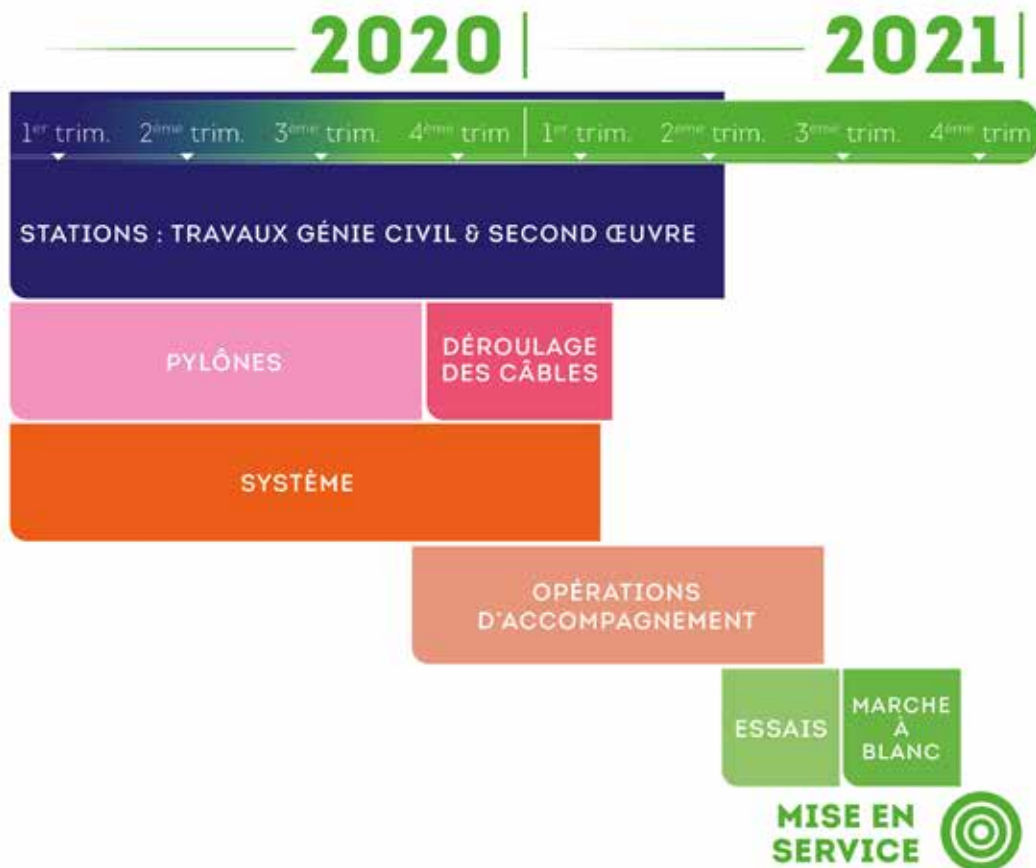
2020 | 2021 |

1$^{er}$ trim. 2$^{ème}$ trim. 3$^{ème}$ trim. 4$^{ème}$ trim 1$^{er}$ trim. 2$^{ème}$ trim. 3$^{ème}$ trim. 4$^{ème}$ trim

STATIONS : TRAVAUX GÉNIE CIVIL & SECOND ŒUVRE

PYLÔNES

DÉROULAGE DES CÂBLES

SYSTÈME

OPÉRATIONS D'ACCOMPAGNEMENT

ESSAIS

MARCHE À BLANC

MISE EN SERVICE